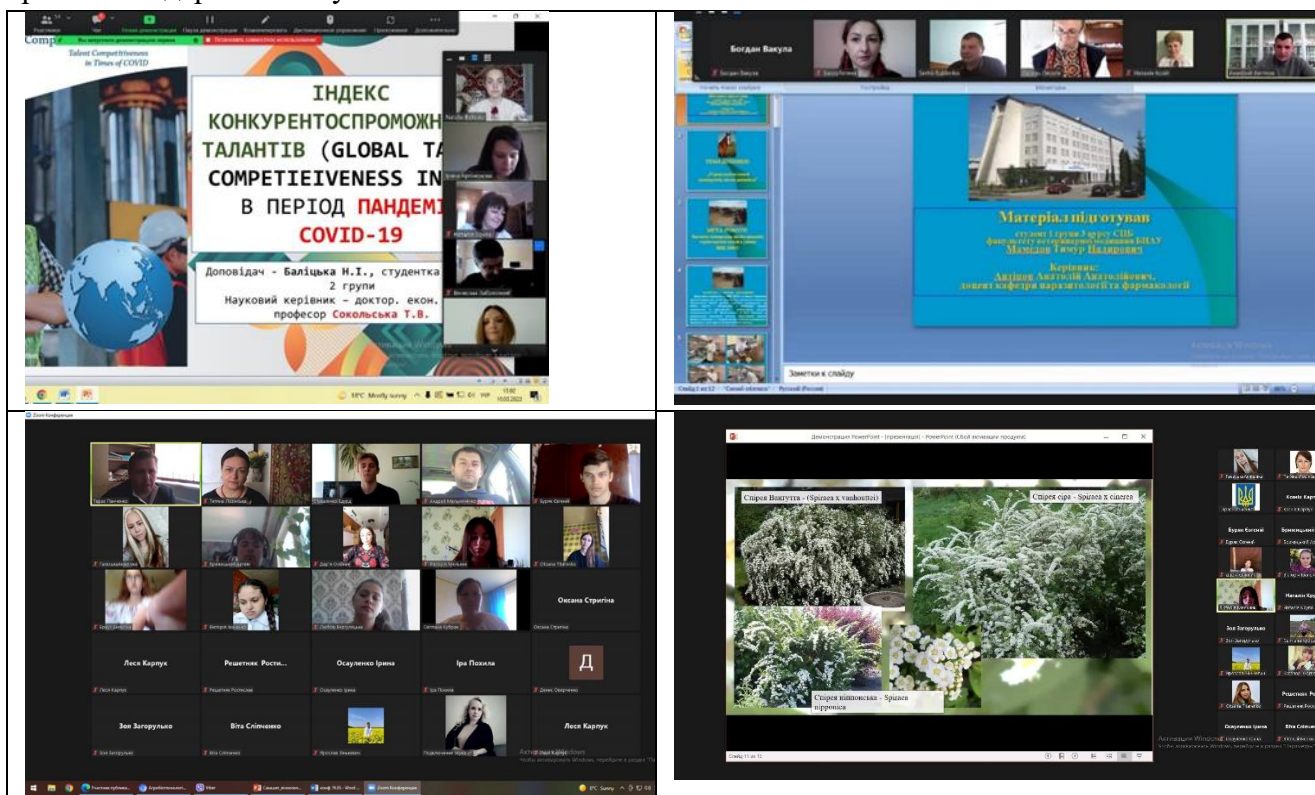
| | |
|---|---|
| Talent Competitiveness in Times of COVID ІНДЕКС КОНКУРЕНТОСПРОМОЖН ТАЛАНТІВ (GLOBAL TA COMPETIEIVENESS IN В ПЕРІОД ПАНДЕМ COVID-19 Доповідач - Баліцька Н.І., студентка 2 групи Науковий керівник – доктор. екон. професор Сокольська Т.В. | Богдан Вакула Матеріал підготував студент 1 групи 3 курсу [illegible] Мамідов Тимур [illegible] Керівник: Антіпов Анатолій Анатолійович, доцент кафедри паразитології та фармакології Заметки к слайду |
| Оксана Стригіна Леся Карпук Решетняк Рости... Осауленко Ірина Іра Похила Д Зоя Загорулько Віта Сліпченко Леся Карпук | Спірея Вангутта - (Spiraea x vanhouttei) Спірея сіра - Spiraea x cinerea Спірея ніппонська - Spiraea nipponica |